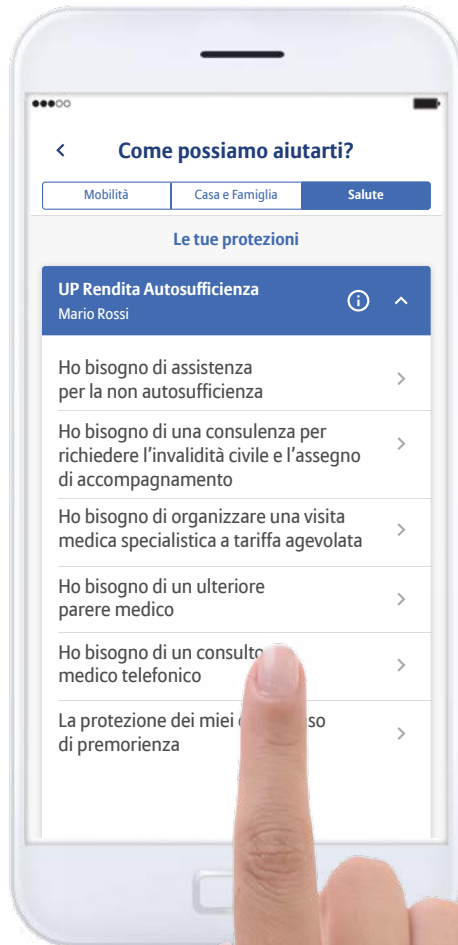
●●●○○

<

Come possiamo aiutarti?

Mobilità

Casa e Famiglia

Salute

Le tue protezioni

UP Rendita Autosufficienza

Mario Rossi

Ho bisogno di assistenza per la non autosufficienza

Ho bisogno di una consulenza per richiedere l'invalidità civile e l'assegno di accompagnamento

Ho bisogno di organizzare una visita medica specialistica a tariffa agevolata

Ho bisogno di un ulteriore parere medico

Ho bisogno di un consulto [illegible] medico telefonico

La protezione dei miei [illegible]so di premorienza